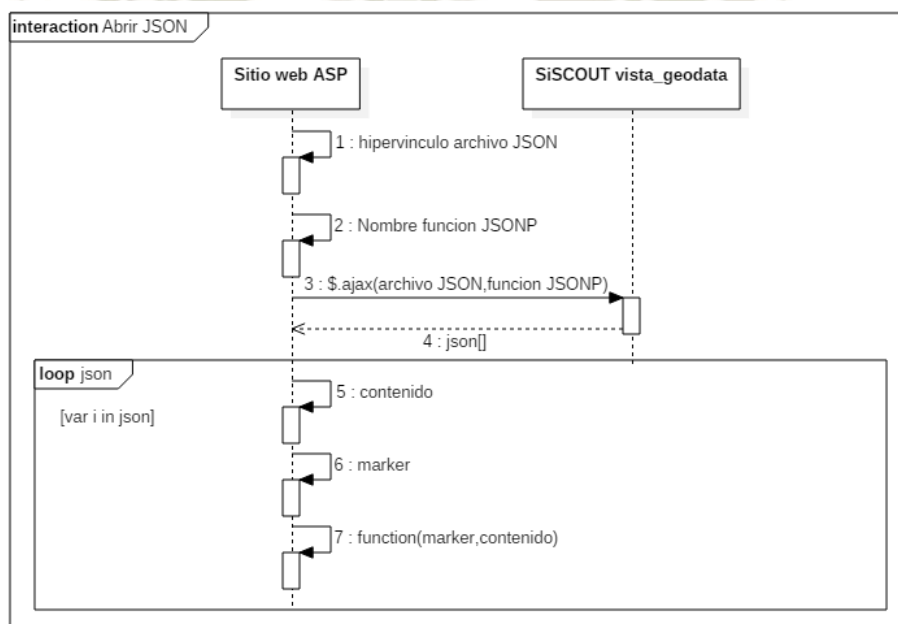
interaction Abrir JSON

Sitio web ASP

SiSCOUT vista_geodata

1 : hipervinculo archivo JSON

2 : Nombre funcion JSONP

3 : $.ajax(archivo JSON,funcion JSONP)

4 : json[]

loop json

[var i in json]

5 : contenido

6 : marker

7 : function(marker,contenido)